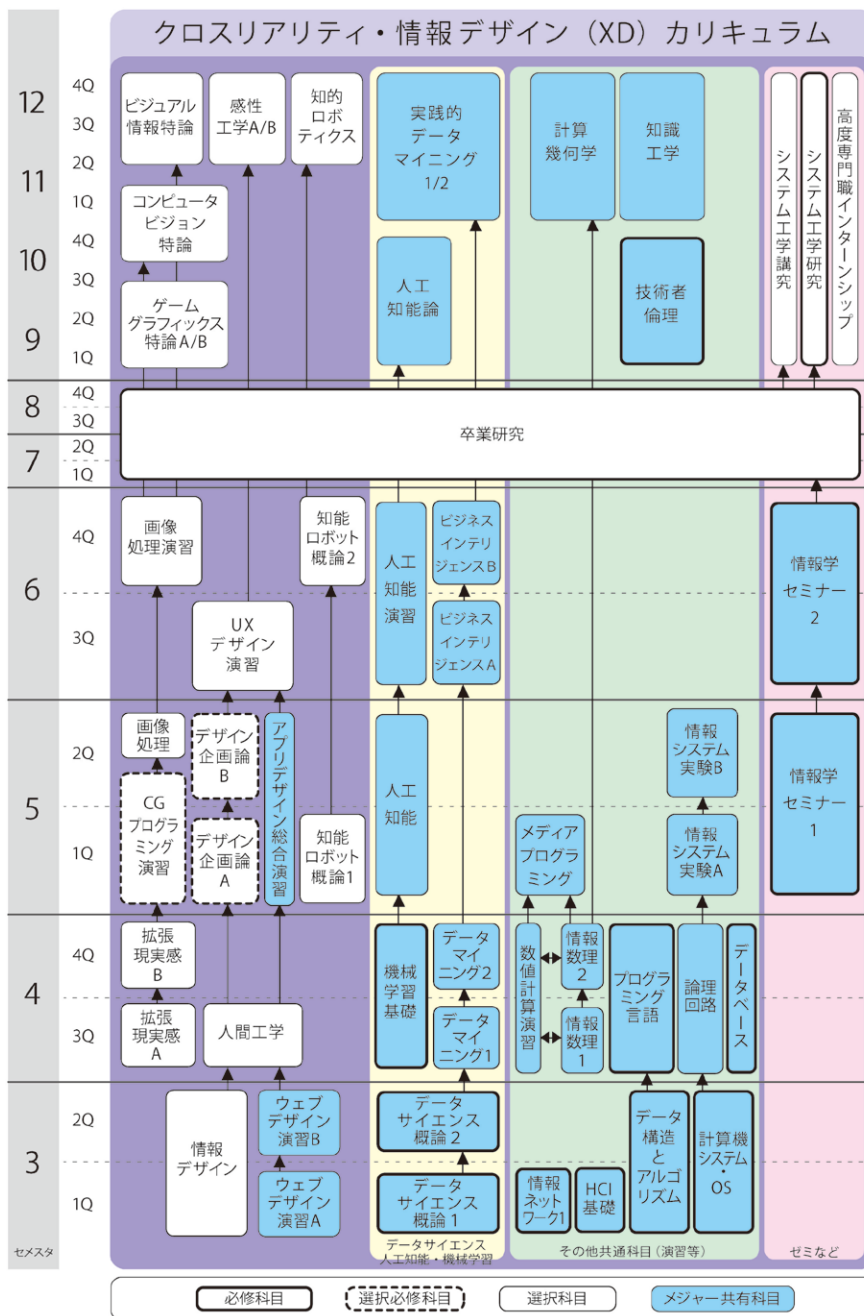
クロスリアリティ・情報デザイン（XD）カリキュラム

12
4Q
3Q
11
2Q
1Q
10
4Q
3Q
9
2Q
1Q
8
4Q
3Q
7
2Q
1Q
6
4Q
3Q
5
2Q
1Q
4
4Q
3Q
3
2Q
1Q
セメスタ

ビジュアル情報特論
感性工学A/B
知的ロボティクス
コンピュータビジョン特論
ゲームグラフィックス特論A/B

実践的データマイニング1/2
人工知能論

計算幾何学
知識工学
技術者倫理

システム工学講究
システム工学研究
高度専門職インターンシップ

卒業研究

画像処理演習
知能ロボット概論2
UXデザイン演習
画像処理
デザイン企画論B
アプリデザイン総合演習
CGプログラミング演習
デザイン企画論A
知能ロボット概論1
拡張現実感B
拡張現実感A
人間工学
情報デザイン
ウェブデザイン演習B
ウェブデザイン演習A

人工知能演習
ビジネスインテリジェンスB
ビジネスインテリジェンスA
人工知能
機械学習基礎
データマイニング2
データマイニング1
データサイエンス概論2
データサイエンス概論1
データサイエンス
人工知能・機械学習

情報システム実験B
メディアプログラミング
情報システム実験A
数値計算演習
情報数理2
情報数理1
プログラミング言語
論理回路
データベース
データ構造とアルゴリズム
計算機システム・OS
情報ネットワーク1
HCI基礎
その他共通科目（演習等）

情報学セミナー2
情報学セミナー1
ゼミなど

必修科目
選択必修科目
選択科目
メジャー共有科目